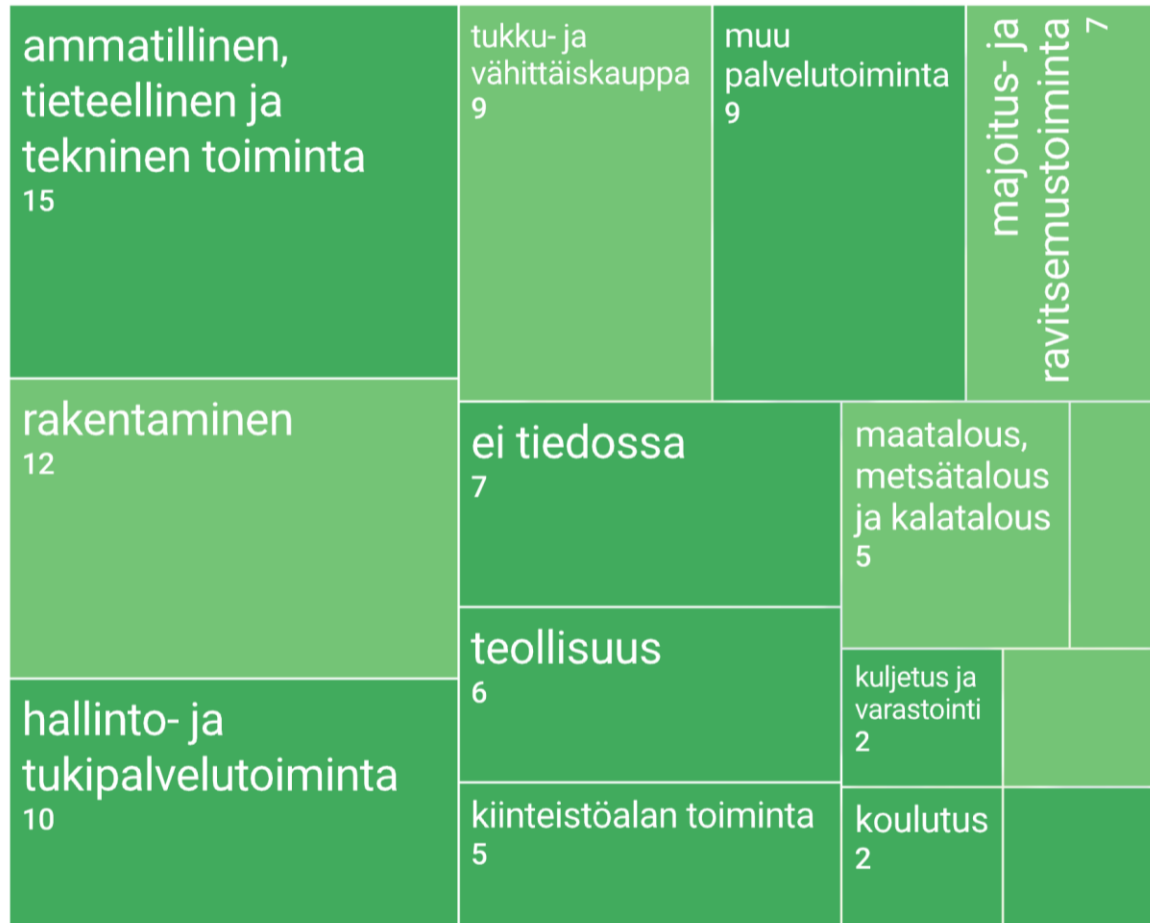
ammatillinen, tieteellinen ja tekninen toiminta
15

tukku- ja vähittäiskauppa
9

muu palvelutoiminta
9

majoitus- ja ravitsemustoiminta
7

rakentaminen
12

ei tiedossa
7

maatalous, metsätalous ja kalatalous
5

teollisuus
6

kuljetus ja varastointi
2

hallinto- ja tukipalvelutoiminta
10

kiinteistöalan toiminta
5

koulutus
2